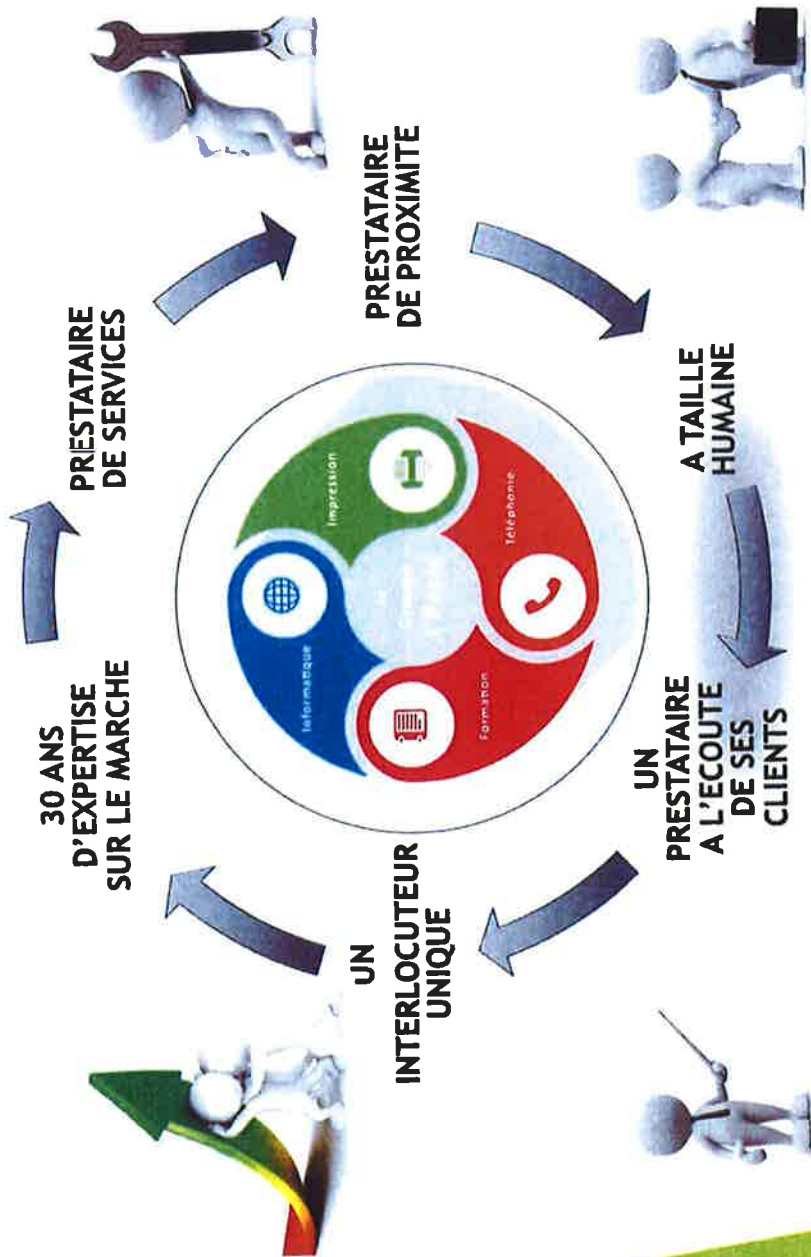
30 ANS D'EXPERTISE SUR LE MARCHE

PRESTATAIRE DE SERVICES

PRESTATAIRE DE PROXIMITE

A TAILLE HUMAINE

UN PRESTATAIRE A L'ECOUTE DE SES CLIENTS

UN INTERLOCUTEUR UNIQUE

Informatique

Impression

Téléphonie

Formation